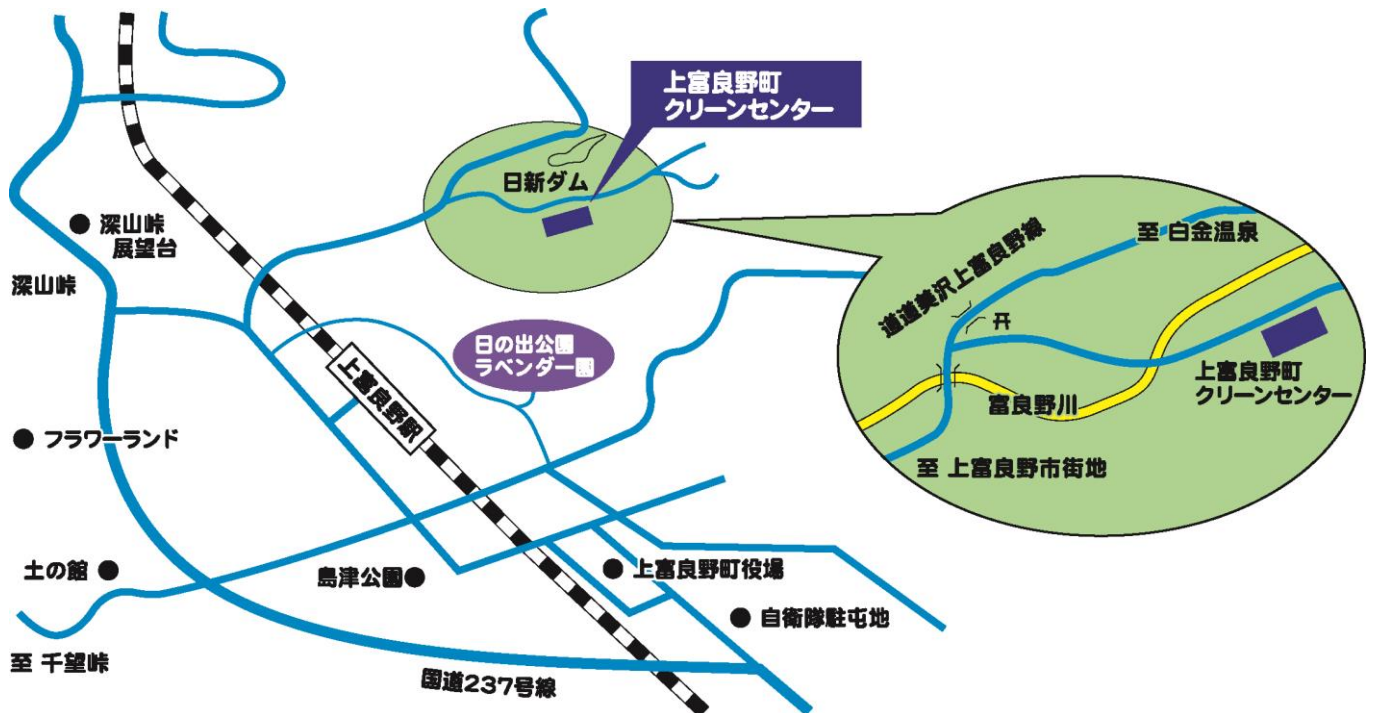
上富良野町
クリーンセンター

日新ダム

深山峠
展望台

深山峠

上富良野駅

日の出公園
ラベンダー園

フラワーランド

土の館

島津公園

上富良野町役場

自衛隊駐屯地

至 千望峠

国道237号線

道道美沢上富良野線

至 白金温泉

富良野川

上富良野町
クリーンセンター

至 上富良野市街地